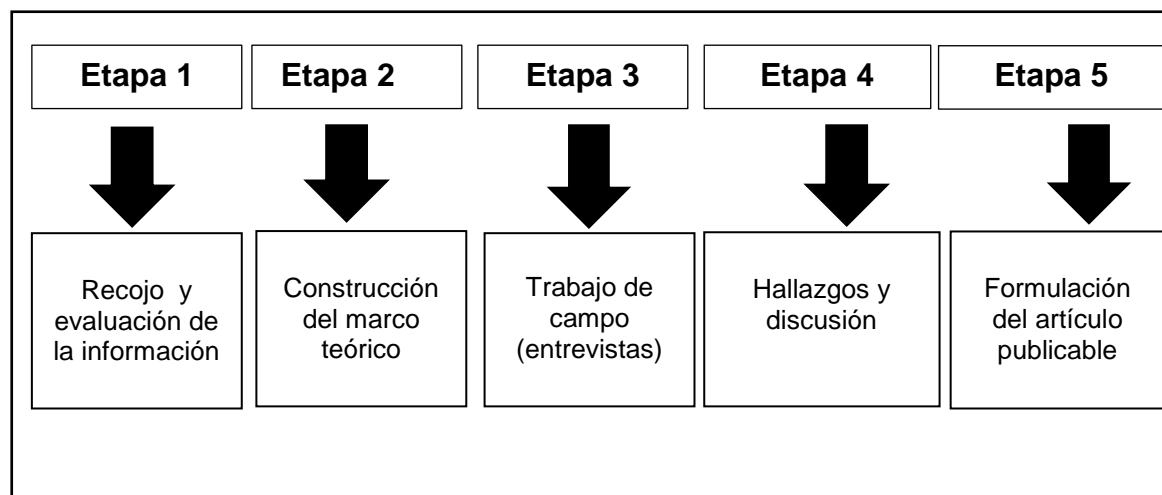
Etapa 1

Recojo y evaluación de la información

Etapa 2

Construcción del marco teórico

Etapa 3

Trabajo de campo (entrevistas)

Etapa 4

Hallazgos y discusión

Etapa 5

Formulación del artículo publicable